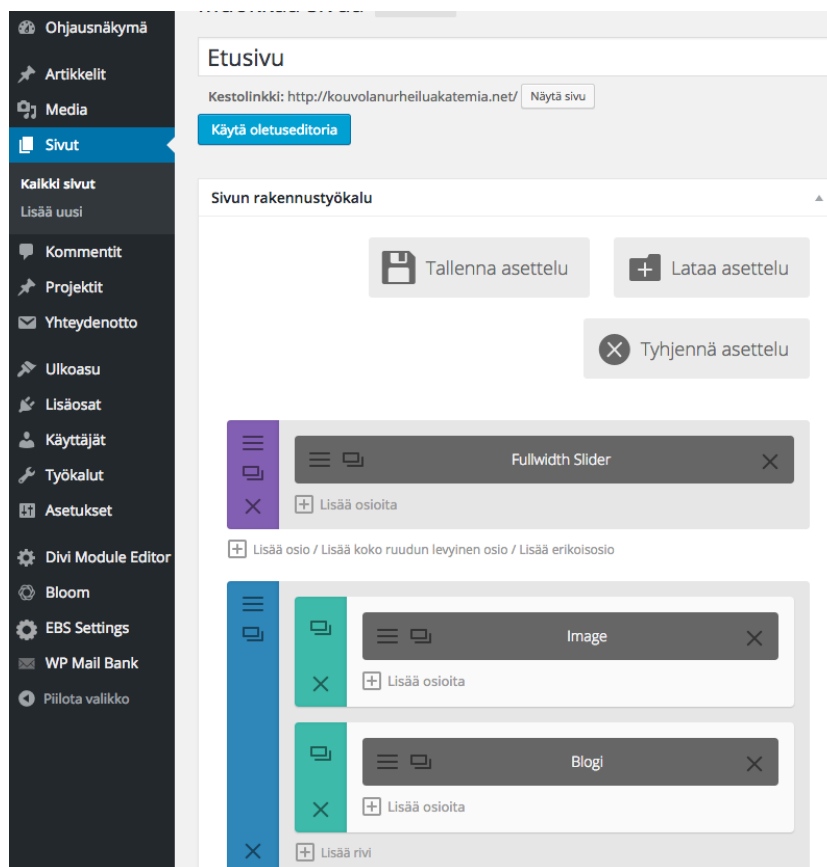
Ohjausnäkymä
Artikkelit
Media
Sivut
Kaikki sivut
Lisää uusi
Kommentit
Projektit
Yhteydenotto
Ulkoasu
Lisäosat
Käyttäjät
Työkalut
Asetukset
Divi Module Editor
Bloom
EBS Settings
WP Mail Bank
Piilota valikko

Etusivu
Kestolinkki: http://kouvolanurheiluakatemia.net/ Näytä sivu
Käytä oletuseditoria

Sivun rakennustyökalu

Tallenna asettelu
Lataa asettelu
Tyhjennä asettelu

Fullwidth Slider
Lisää osioita
Lisää osio / Lisää koko ruudun levyinen osio / Lisää erikoisosio

Image
Lisää osioita

Blogi
Lisää osioita

Lisää rivi